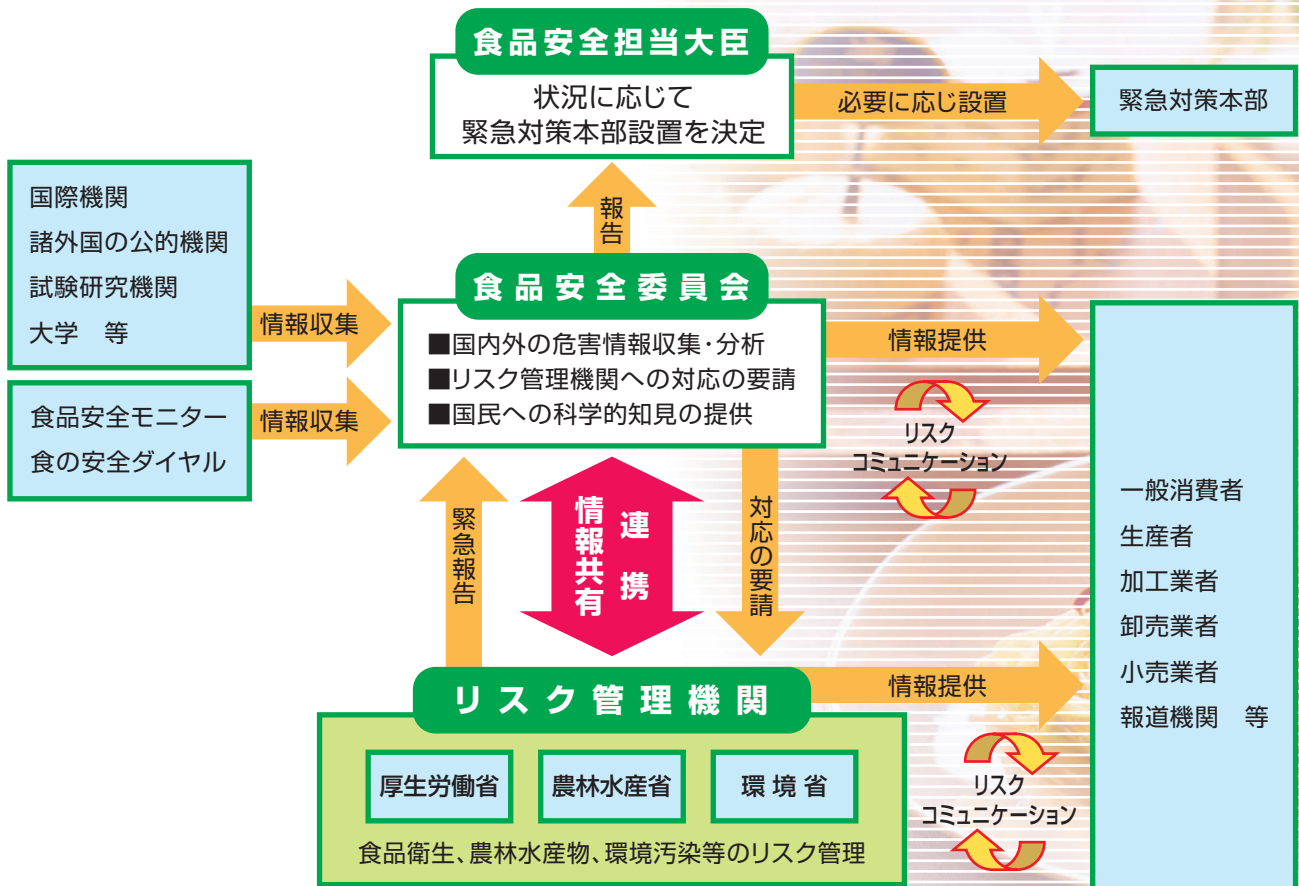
食品安全担当大臣

状況に応じて
緊急対策本部設置を決定

必要に応じ設置

緊急対策本部

報告

国際機関
諸外国の公的機関
試験研究機関
大学　等

情報収集

食品安全モニター
食の安全ダイヤル

情報収集

食品安全委員会

■国内外の危害情報収集・分析
■リスク管理機関への対応の要請
■国民への科学的知見の提供

情報提供

リスク
コミュニケーション

緊急報告

情報共有

連携

対応の要請

一般消費者
生産者
加工業者
卸売業者
小売業者
報道機関　等

リスク管理機関

情報提供

厚生労働省

農林水産省

環境省

食品衛生、農林水産物、環境汚染等のリスク管理

リスク
コミュニケーション